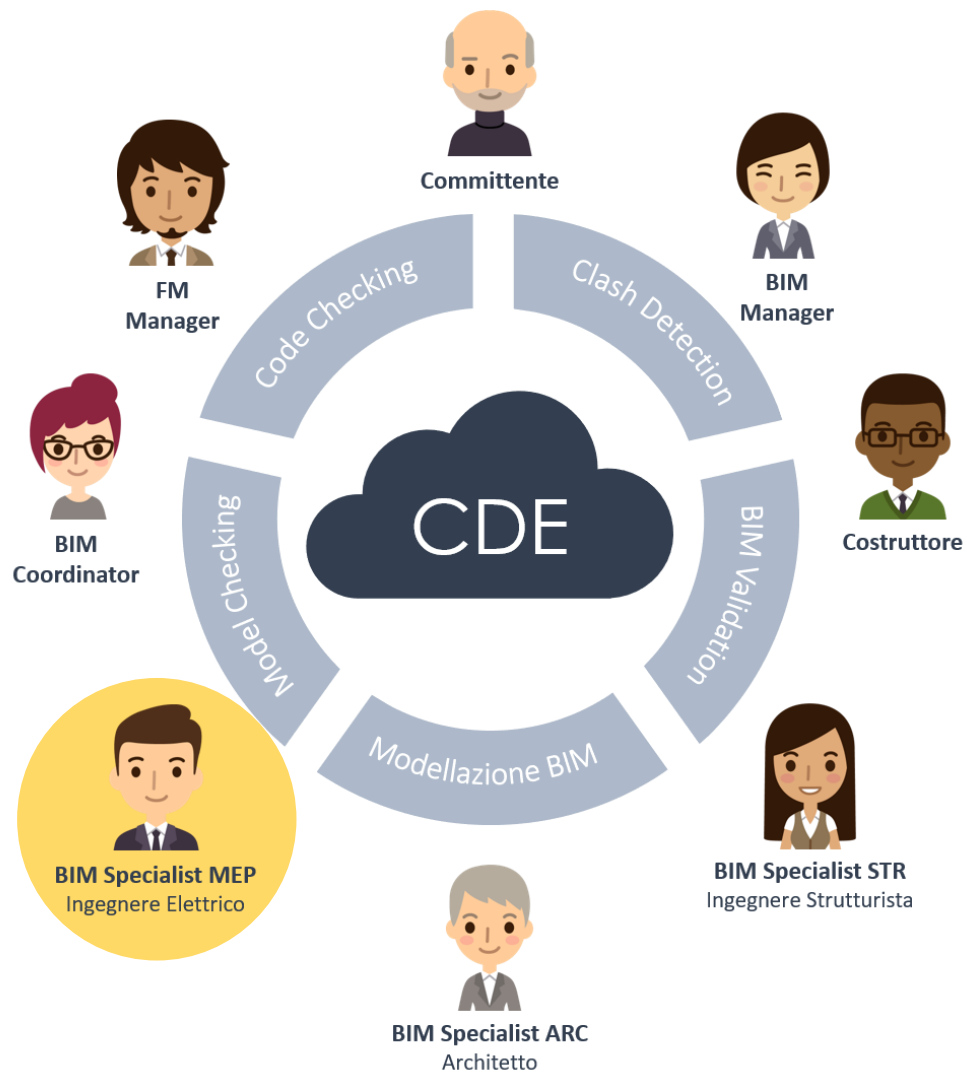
Committente

FM Manager

BIM Manager

Code Checking

Clash Detection

Costruttore

BIM Coordinator

CDE

Model Checking

BIM Validation

Modellazione BIM

BIM Specialist MEP
Ingegnere Elettrico

BIM Specialist STR
Ingegnere Strutturista

BIM Specialist ARC
Architetto